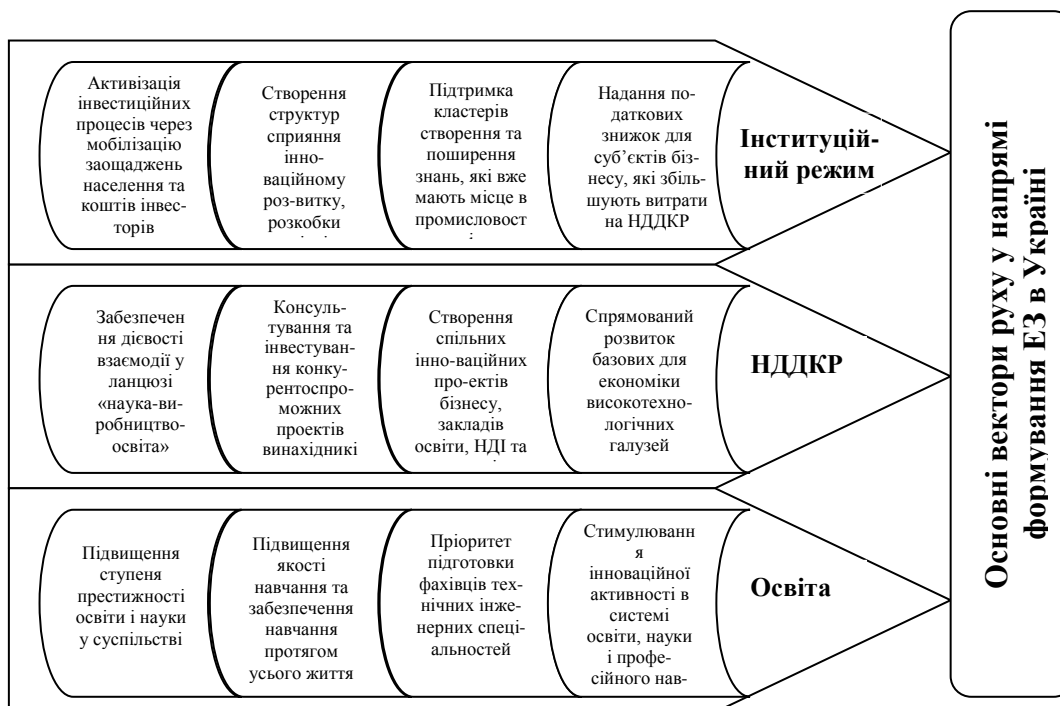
Активізація інвестиційних процесів через мобілізацію заощаджень населення та коштів інвесторів

Створення структур сприяння інноваційному розвитку, розкобки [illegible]

Підтримка кластерів створення та поширення знань, які вже мають місце в промисловост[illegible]

Надання податкових знижок для суб'єктів бізнесу, які збільшують витрати на НДДКР

Інституційний режим

Забезпечення дієвості взаємодії у ланцюзі «наука-виробництво-освіта»

Консультування та інвестування конкурентоспроможних проектів винахідникі

Створення спільних інноваційних проектів бізнесу, закладів освіти, НДІ та

Спрямований розвиток базових для економіки високотехнологічних галузей

НДДКР

Підвищення ступеня престижності освіти і науки у суспільстві

Підвищення якості навчання та забезпечення навчання протягом усього життя

Пріоритет підготовки фахівців технічних інженерних спеціальностей

Стимулювання інноваційної активності в системі освіти, науки і професійного нав-

Освіта

Основні вектори руху у напрямі формування ЕЗ в Україні